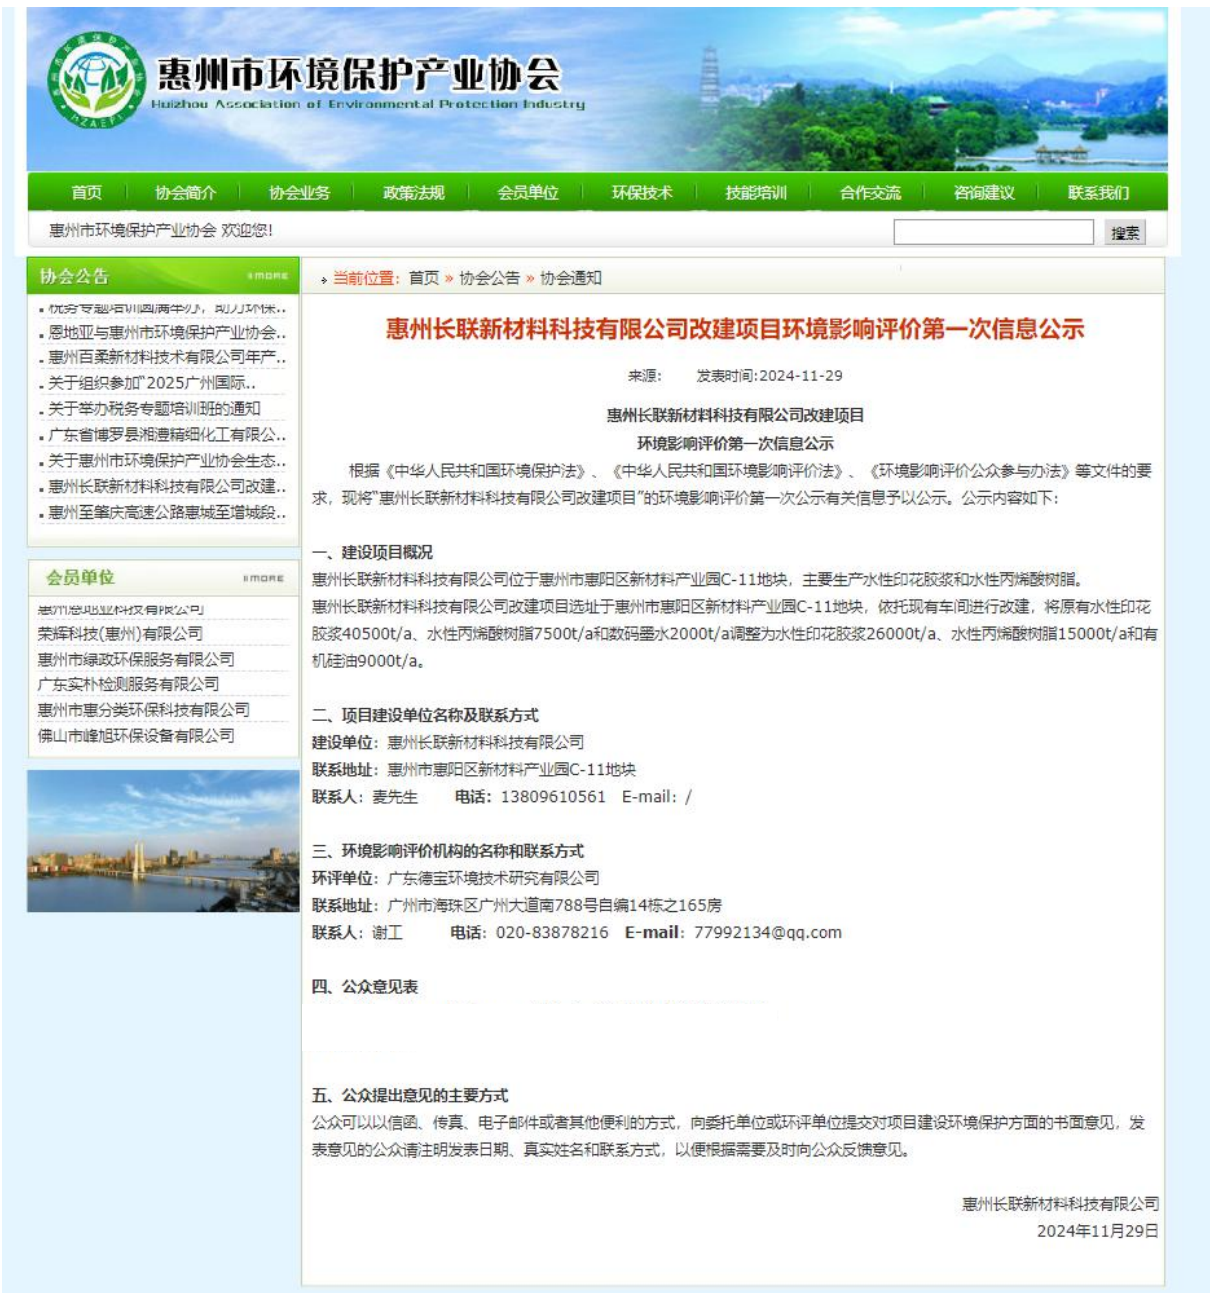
惠州市环境保护产业协会
Huizhou Association of Environmental Protection Industry

首页 协会简介 协会业务 政策法规 会员单位 环保技术 技能培训 合作交流 咨询建议 联系我们

惠州市环境保护产业协会 欢迎您!

搜索

协会公告 more

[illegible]
恩地亚与惠州市环境保护产业协会..
惠州百柔新材料技术有限公司年产..
关于组织参加"2025广州国际..
关于举办税务专题培训班的通知
广东省博罗县湘澧精细化工有限公..
关于惠州市环境保护产业协会生态..
惠州长联新材料科技有限公司改建..
惠州至肇庆高速公路惠城至增城段..

会员单位 more

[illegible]
荣辉科技(惠州)有限公司
惠州市绿政环保服务有限公司
广东实朴检测服务有限公司
惠州市惠分类环保科技有限公司
佛山市峰旭环保设备有限公司

当前位置: 首页 » 协会公告 » 协会通知

惠州长联新材料科技有限公司改建项目环境影响评价第一次信息公示

来源: 发表时间:2024-11-29

惠州长联新材料科技有限公司改建项目
环境影响评价第一次信息公示

根据《中华人民共和国环境保护法》、《中华人民共和国环境影响评价法》、《环境影响评价公众参与办法》等文件的要求，现将"惠州长联新材料科技有限公司改建项目"的环境影响评价第一次公示有关信息予以公示。公示内容如下:

一、建设项目概况
惠州长联新材料科技有限公司位于惠州市惠阳区新材料产业园C-11地块，主要生产水性印花胶浆和水性丙烯酸树脂。
惠州长联新材料科技有限公司改建项目选址于惠州市惠阳区新材料产业园C-11地块，依托现有车间进行改建，将原有水性印花胶浆40500t/a、水性丙烯酸树脂7500t/a和数码墨水2000t/a调整为水性印花胶浆26000t/a、水性丙烯酸树脂15000t/a和有机硅油9000t/a。

二、项目建设单位名称及联系方式
建设单位：惠州长联新材料科技有限公司
联系地址：惠州市惠阳区新材料产业园C-11地块
联系人：麦先生 电话：13809610561 E-mail：/

三、环境影响评价机构的名称和联系方式
环评单位：广东德宝环境技术研究有限公司
联系地址：广州市海珠区广州大道南788号自编14栋之165房
联系人：谢工 电话：020-83878216 E-mail：77992134@qq.com

四、公众意见表

五、公众提出意见的主要方式
公众可以以信函、传真、电子邮件或者其他便利的方式，向委托单位或环评单位提交对项目建设环境保护方面的书面意见，发表意见的公众请注明发表日期、真实姓名和联系方式，以便根据需要及时向公众反馈意见。

惠州长联新材料科技有限公司
2024年11月29日